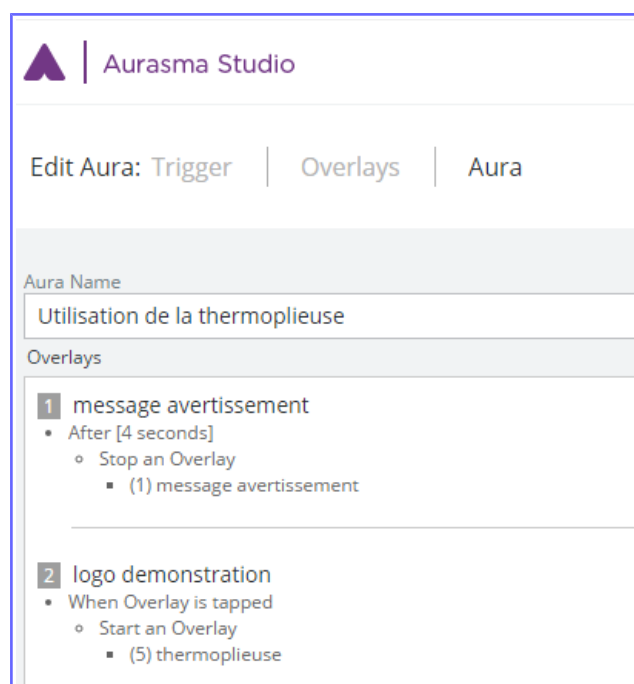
Aurasma Studio

Edit Aura: Trigger | Overlays | Aura

Aura Name

Utilisation de la thermoplieuse

Overlays

1 message avertissement

- After [4 seconds]
  - Stop an Overlay
    - (1) message avertissement

2 logo demonstration

- When Overlay is tapped
  - Start an Overlay
    - (5) thermoplieuse